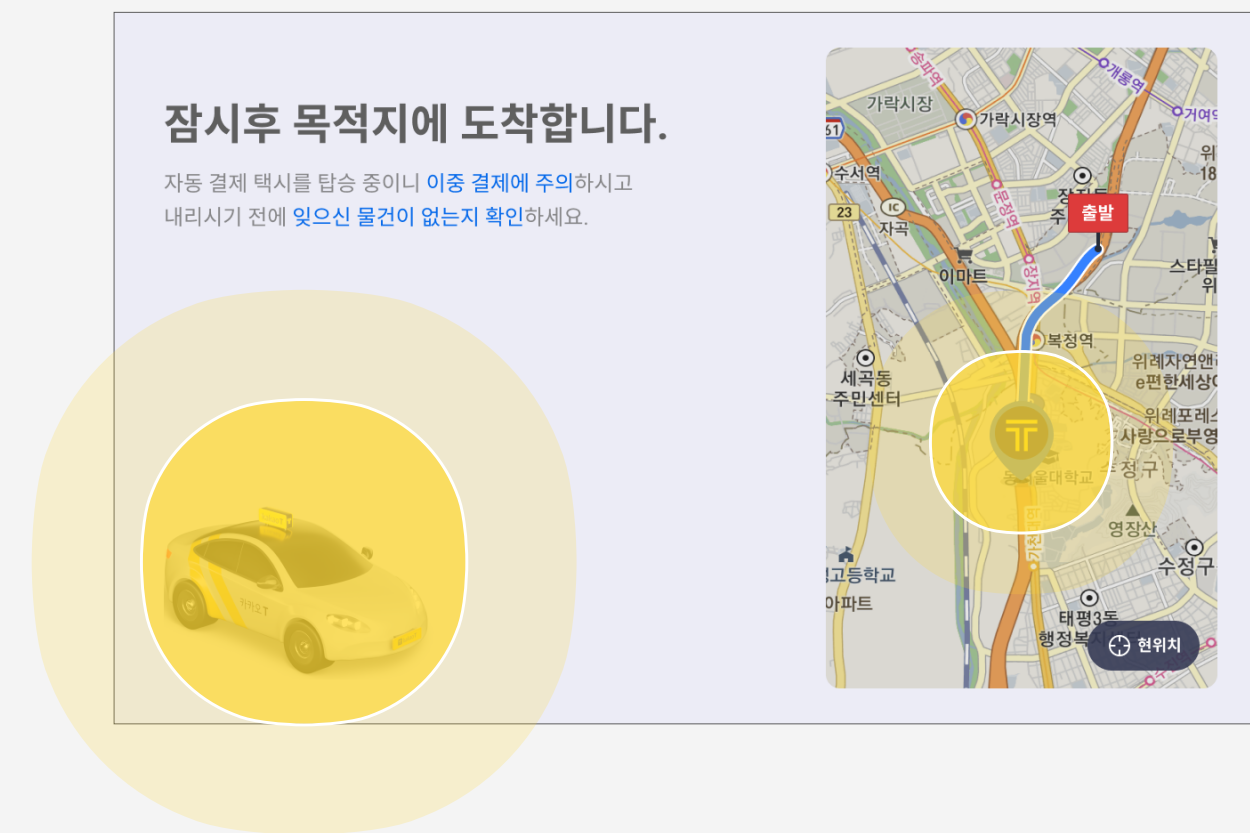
잠시후 목적지에 도착합니다.

자동 결제 택시를 탑승 중이니 이중 결제에 주의하시고 내리시기 전에 잊으신 물건이 없는지 확인하세요.

송파역
개롱역
가락시장
가락시장역
거여역
수서역
23
자곡
IC
장지동
출발
이마트
문정역
장지역
스타필
복정역
세곡동 주민센터
위례자연앤
e편한세상
위례포레스
사랑으로부영
동서울대학교
수정구
영장산
고등학교
아파트
태평3동 행정복지
수정구
현위치